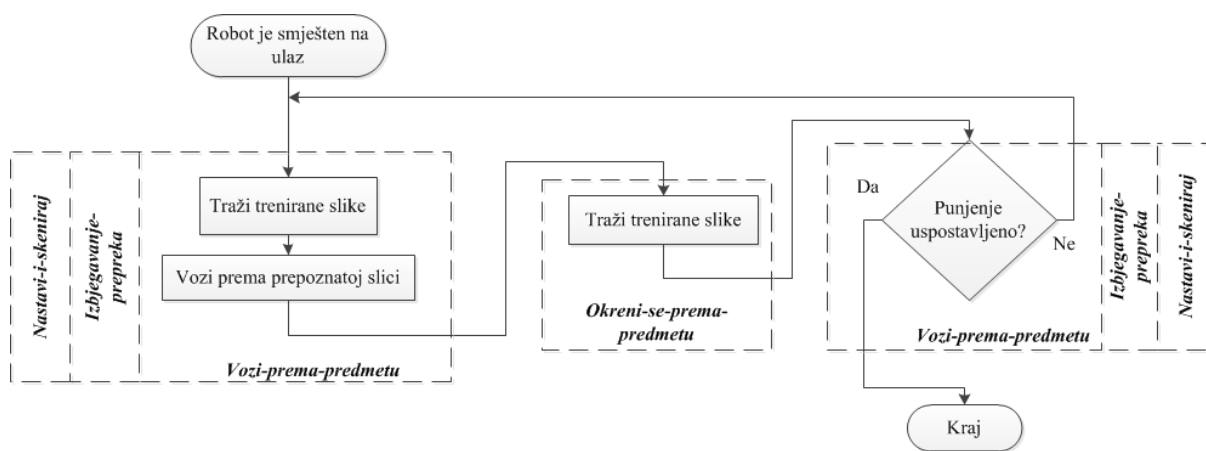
Robot je smješten na ulaz

Nastavi-i-skeniraj

Izbjegavanje-prepreka

Traži trenirane slike

Vozi prema prepoznatoj slici

Vozi-prema-predmetu

Traži trenirane slike

Okreni-se-prema-predmetu

Da

Punjenje uspostavljeno?

Ne

Vozi-prema-predmetu

Izbjegavanje-prepreka

Nastavi-i-skeniraj

Kraj